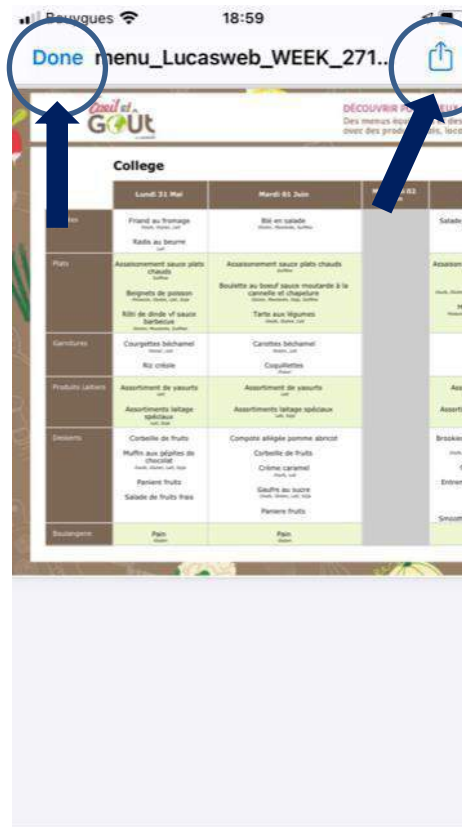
Bouygues 18:59

Done menu_Lucasweb_WEEK_271...

Œil et GOût

DÉCOUVRIR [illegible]
Des menus équ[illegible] des
avec des produ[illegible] locs

College

| | Lundi 31 Mai | Mardi 01 Juin | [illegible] 02 | |
|---|---|---|---|---|
| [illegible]es | Friand au fromage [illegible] Radis au beurre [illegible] | Blé en salade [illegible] | | Salade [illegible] |
| Plats | Assaisonnement sauce plats chauds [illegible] Beignets de poisson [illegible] Rôti de dinde vf sauce barbecue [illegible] | Assaisonnement sauce plats chauds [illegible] Boulette au boeuf sauce moutarde à la cannelle et chapelure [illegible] Tarte aux légumes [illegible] | | Assaison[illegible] |
| Garnitures | Courgettes béchamel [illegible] Riz créole | Carottes béchamel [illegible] Coquillettes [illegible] | | |
| Produits Laitiers | Assortiment de yaourts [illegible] Assortiments laitage spéciaux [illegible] | Assortiment de yaourts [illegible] Assortiments laitage spéciaux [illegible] | | Ass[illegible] Assort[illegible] |
| Desserts | Corbeille de fruits Muffin aux pépites de chocolat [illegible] Panier fruits Salade de fruits frais | Compote allégée pomme abricot Corbeille de fruits Crème caramel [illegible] Gaufre au sucre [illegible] Paniere fruits | | Brookie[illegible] Entrem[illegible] Smooth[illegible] |
| Boulangerie | Pain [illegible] | Pain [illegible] | | |